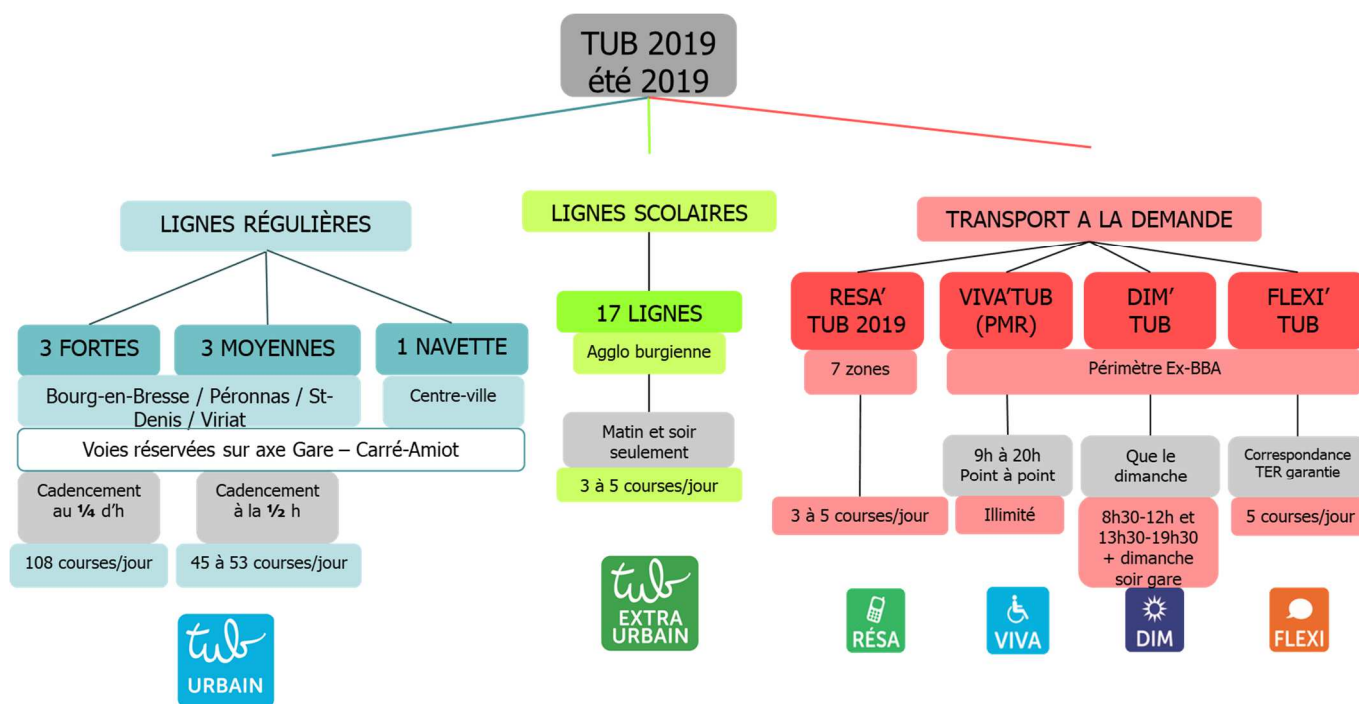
TUB 2019
été 2019

LIGNES RÉGULIÈRES

3 FORTES

3 MOYENNES

1 NAVETTE

Bourg-en-Bresse / Péronnas / St-Denis / Viriat

Centre-ville

Voies réservées sur axe Gare – Carré-Amiot

Cadencement au ¼ d'h

Cadencement à la ½ h

108 courses/jour

45 à 53 courses/jour

tub URBAIN

LIGNES SCOLAIRES

17 LIGNES

Agglo burgienne

Matin et soir seulement

3 à 5 courses/jour

tub EXTRA URBAIN

TRANSPORT A LA DEMANDE

RESA' TUB 2019

VIVA'TUB (PMR)

DIM' TUB

FLEXI' TUB

7 zones

Périmètre Ex-BBA

9h à 20h Point à point

Que le dimanche

Correspondance TER garantie

3 à 5 courses/jour

Illimité

8h30-12h et 13h30-19h30 + dimanche soir gare

5 courses/jour

RÉSA

VIVA

DIM

FLEXI